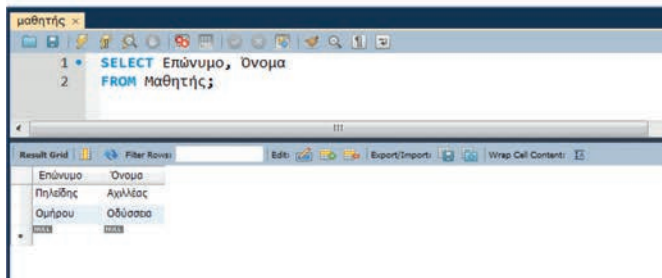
μαθητής ×

1 • SELECT Επώνυμο, Όνομα
2 FROM Μαθητής;

Result Grid | Filter Rows: | Edit: | Export/Import: | Wrap Cell Content:

| Επώνυμο | Όνομα |
|---|---|
| Πηλείδης | Αχιλλέας |
| Ομήρου | Οδύσσεα |
| NULL | NULL |